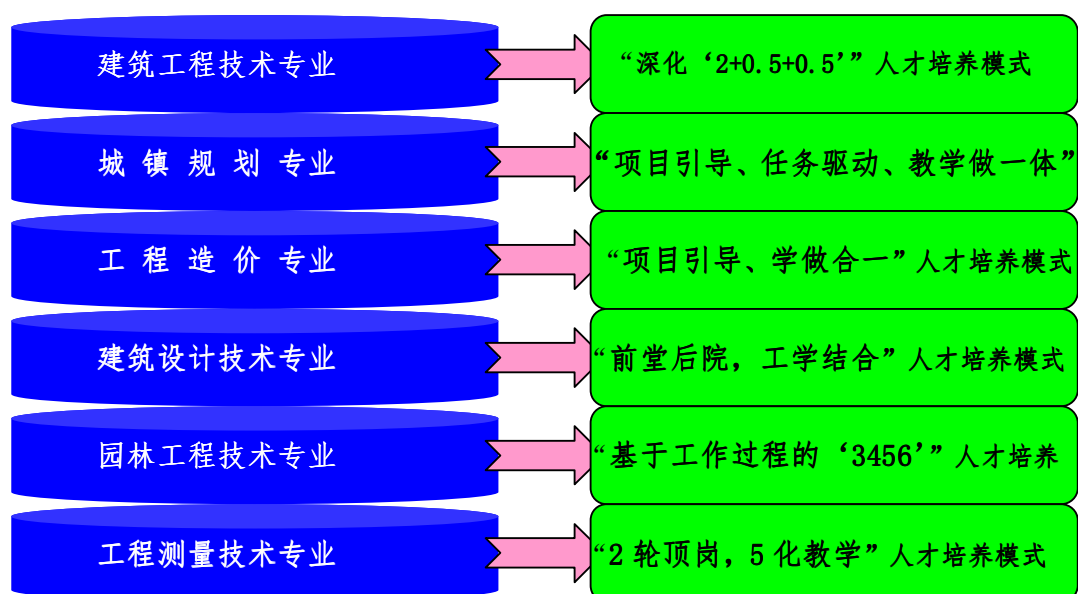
建筑工程技术专业

“深化‘2+0.5+0.5’”人才培养模式

城 镇 规 划 专业

“项目引导、任务驱动、教学做一体”

工 程 造 价 专业

“项目引导、学做合一”人才培养模式

建筑设计技术专业

“前堂后院，工学结合”人才培养模式

园林工程技术专业

“基于工作过程的‘3456’”人才培养

工程测量技术专业

“2 轮顶岗，5 化教学”人才培养模式